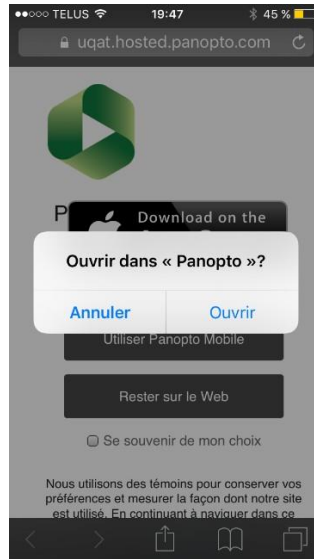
●●○○○ TELUS 19:47 45 %

uqat.hosted.panopto.com

P

Download on the

Ouvrir dans « Panopto »?

Annuler

Ouvrir

Utiliser Panopto Mobile

Rester sur le Web

Se souvenir de mon choix

Nous utilisons des témoins pour conserver vos préférences et mesurer la façon dont notre site est utilisé. En continuant à naviguer dans ce